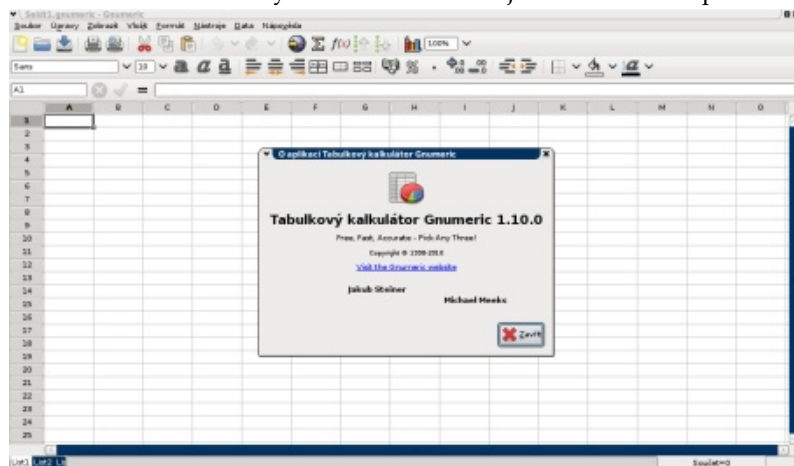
Sešit1.gnumeric - Gnumeric
Soubor Úpravy Zobrazit Vložit Formát Nástroje Data Nápověda
100%
Sans 10
A1 =
A B C D E F G H I J K L M N O
1
2
3
4
5
6
7
8
9
10
11
12
13
14
15
16
17
18
19
20
21
22
23
24
25

O aplikaci Tabulkový kalkulátor Gnumeric

Tabulkový kalkulátor Gnumeric 1.10.0

Free, Fast, Accurate - Pick Any Three!

Copyright © 1998-2010

Visit the Gnumeric website

Jakub Steiner

Michael Meeks

Zavřít

List1 List2 List3
Součet=0